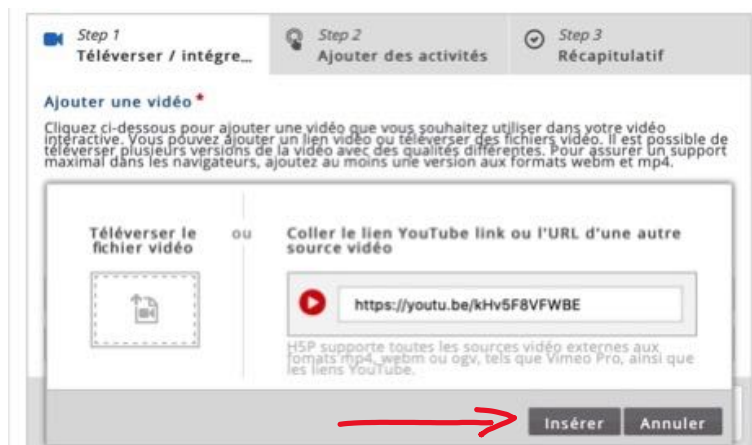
Step 1
Téléverser / intégre...

Step 2
Ajouter des activités

Step 3
Récapitulatif

Ajouter une vidéo *

Cliquez ci-dessous pour ajouter une vidéo que vous souhaitez utiliser dans votre vidéo interactive. Vous pouvez ajouter un lien vidéo ou téléverser des fichiers vidéo. Il est possible de téléverser plusieurs versions de la vidéo avec des qualités différentes. Pour assurer un support maximal dans les navigateurs, ajoutez au moins une version aux formats webm et mp4.

Téléverser le fichier vidéo

ou

Coller le lien YouTube link ou l'URL d'une autre source vidéo

https://youtu.be/kHv5F8VFWBE

H5P supporte toutes les sources vidéo externes aux formats mp4, webm ou ogv, tels que Vimeo Pro, ainsi que les liens YouTube.

Insérer

Annuler